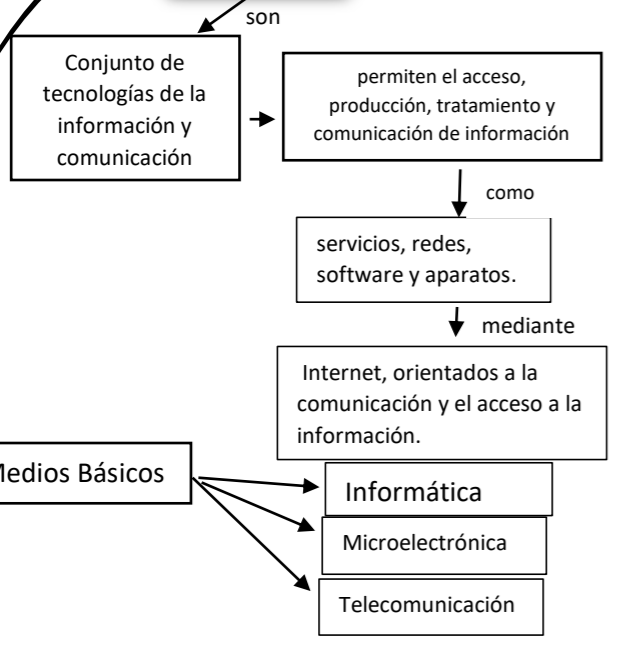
son

Conjunto de tecnologías de la información y comunicación

permiten el acceso, producción, tratamiento y comunicación de información

como

servicios, redes, software y aparatos.

mediante

Internet, orientados a la comunicación y el acceso a la información.

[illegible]edios Básicos

Informática

Microelectrónica

Telecomunicación